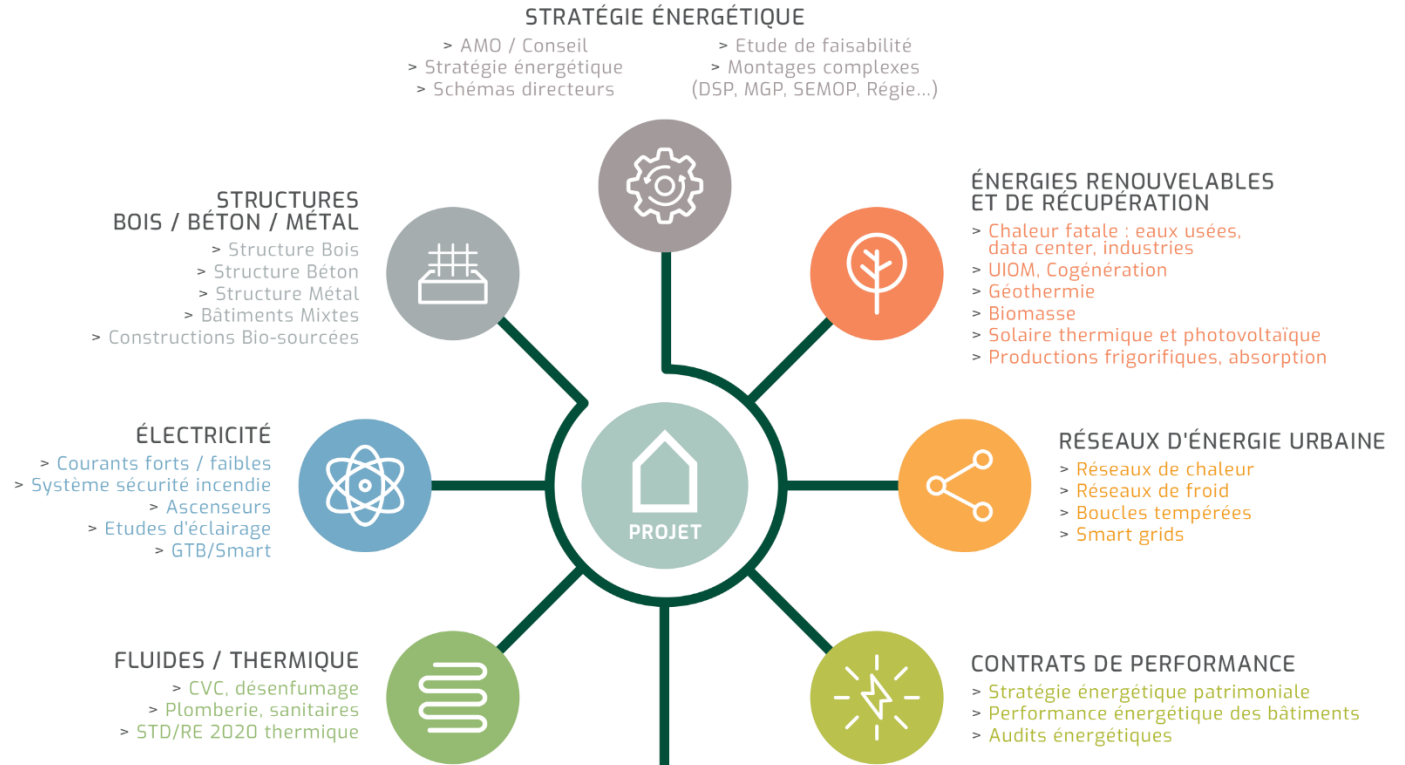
STRATÉGIE ÉNERGÉTIQUE
> AMO / Conseil
> Stratégie énergétique
> Schémas directeurs
> Etude de faisabilité
> Montages complexes (DSP, MGP, SEMOP, Régie...)

STRUCTURES BOIS / BÉTON / MÉTAL
> Structure Bois
> Structure Béton
> Structure Métal
> Bâtiments Mixtes
> Constructions Bio-sourcées

ÉNERGIES RENOUVELABLES ET DE RÉCUPÉRATION
> Chaleur fatale : eaux usées, data center, industries
> UIOM, Cogénération
> Géothermie
> Biomasse
> Solaire thermique et photovoltaïque
> Productions frigorifiques, absorption

ÉLECTRICITÉ
> Courants forts / faibles
> Système sécurité incendie
> Ascenseurs
> Etudes d'éclairage
> GTB/Smart

PROJET

RÉSEAUX D'ÉNERGIE URBAINE
> Réseaux de chaleur
> Réseaux de froid
> Boucles tempérées
> Smart grids

FLUIDES / THERMIQUE
> CVC, désenfumage
> Plomberie, sanitaires
> STD/RE 2020 thermique

CONTRATS DE PERFORMANCE
> Stratégie énergétique patrimoniale
> Performance énergétique des bâtiments
> Audits énergétiques